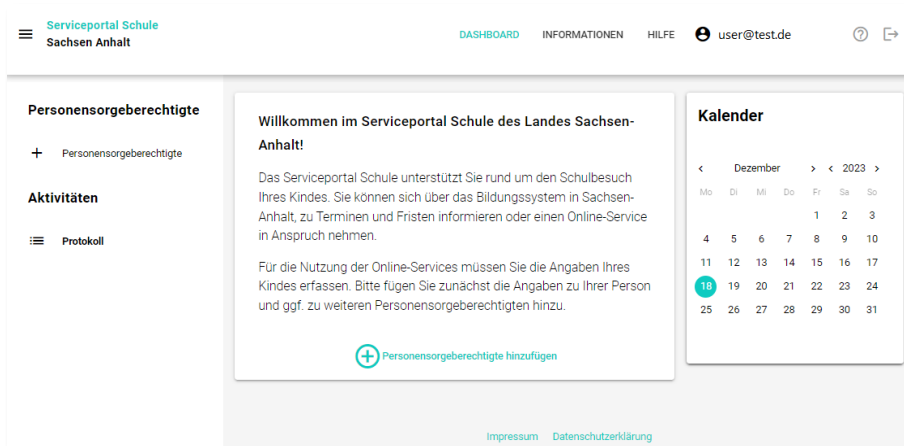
Serviceportal Schule
Sachsen Anhalt

DASHBOARD INFORMATIONEN HILFE user@test.de

Personensorgeberechtigte

+ Personensorgeberechtigte

Aktivitäten

Protokoll

Willkommen im Serviceportal Schule des Landes Sachsen-Anhalt!

Das Serviceportal Schule unterstützt Sie rund um den Schulbesuch Ihres Kindes. Sie können sich über das Bildungssystem in Sachsen-Anhalt, zu Terminen und Fristen informieren oder einen Online-Service in Anspruch nehmen.

Für die Nutzung der Online-Services müssen Sie die Angaben Ihres Kindes erfassen. Bitte fügen Sie zunächst die Angaben zu Ihrer Person und ggf. zu weiteren Personensorgeberechtigten hinzu.

Personensorgeberechtigte hinzufügen

Kalender

‹ Dezember › ‹ 2023 ›

| Mo | Di | Mi | Do | Fr | Sa | So |
|---|---|---|---|---|---|---|
| | | | | 1 | 2 | 3 |
| 4 | 5 | 6 | 7 | 8 | 9 | 10 |
| 11 | 12 | 13 | 14 | 15 | 16 | 17 |
| 18 | 19 | 20 | 21 | 22 | 23 | 24 |
| 25 | 26 | 27 | 28 | 29 | 30 | 31 |

Impressum Datenschutzerklärung